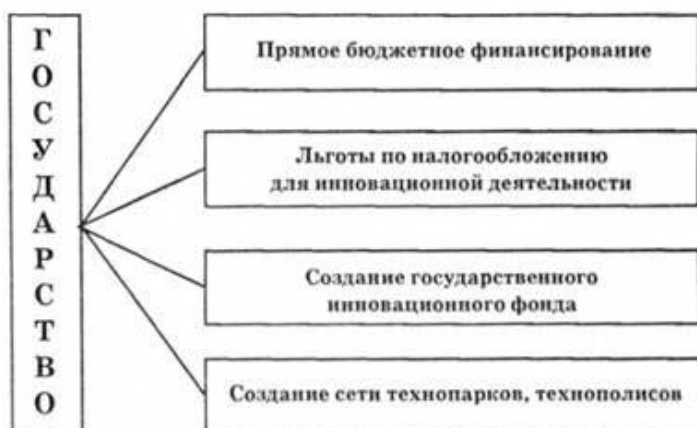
Г
О
С
У
Д
А
Р
С
Т
В
О

Прямое бюджетное финансирование

Льготы по налогообложению для инновационной деятельности

Создание государственного инновационного фонда

Создание сети технопарков, технополисов